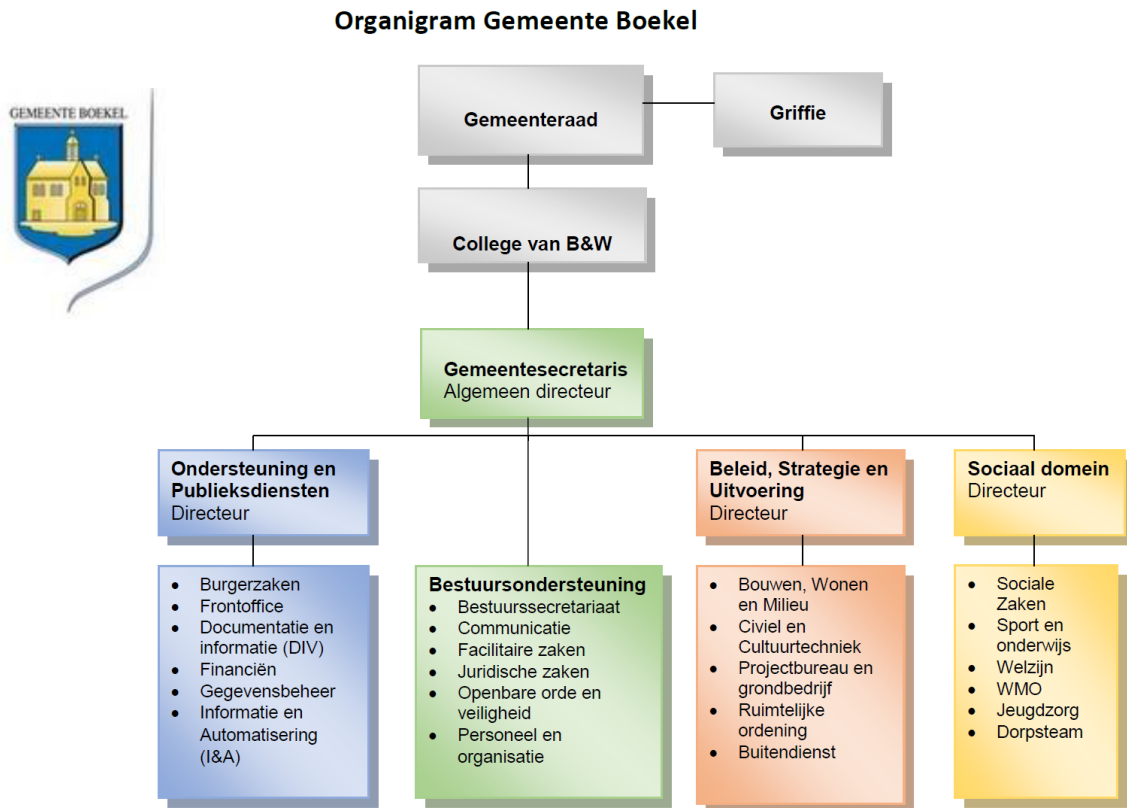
Organigram Gemeente Boekel

GEMEENTE BOEKEL

Gemeenteraad

Griffie

College van B&W

Gemeentesecretaris
Algemeen directeur

Ondersteuning en Publieksdiensten
Directeur

- Burgerzaken
- Frontoffice
- Documentatie en informatie (DIV)
- Financiën
- Gegevensbeheer
- Informatie en Automatisering (I&A)

Bestuursondersteuning
- Bestuurssecretariaat
- Communicatie
- Facilitaire zaken
- Juridische zaken
- Openbare orde en veiligheid
- Personeel en organisatie

Beleid, Strategie en Uitvoering
Directeur

- Bouwen, Wonen en Milieu
- Civiel en Cultuurtechniek
- Projectbureau en grondbedrijf
- Ruimtelijke ordening
- Buitendienst

Sociaal domein
Directeur

- Sociale Zaken
- Sport en onderwijs
- Welzijn
- WMO
- Jeugdzorg
- Dorpsteam